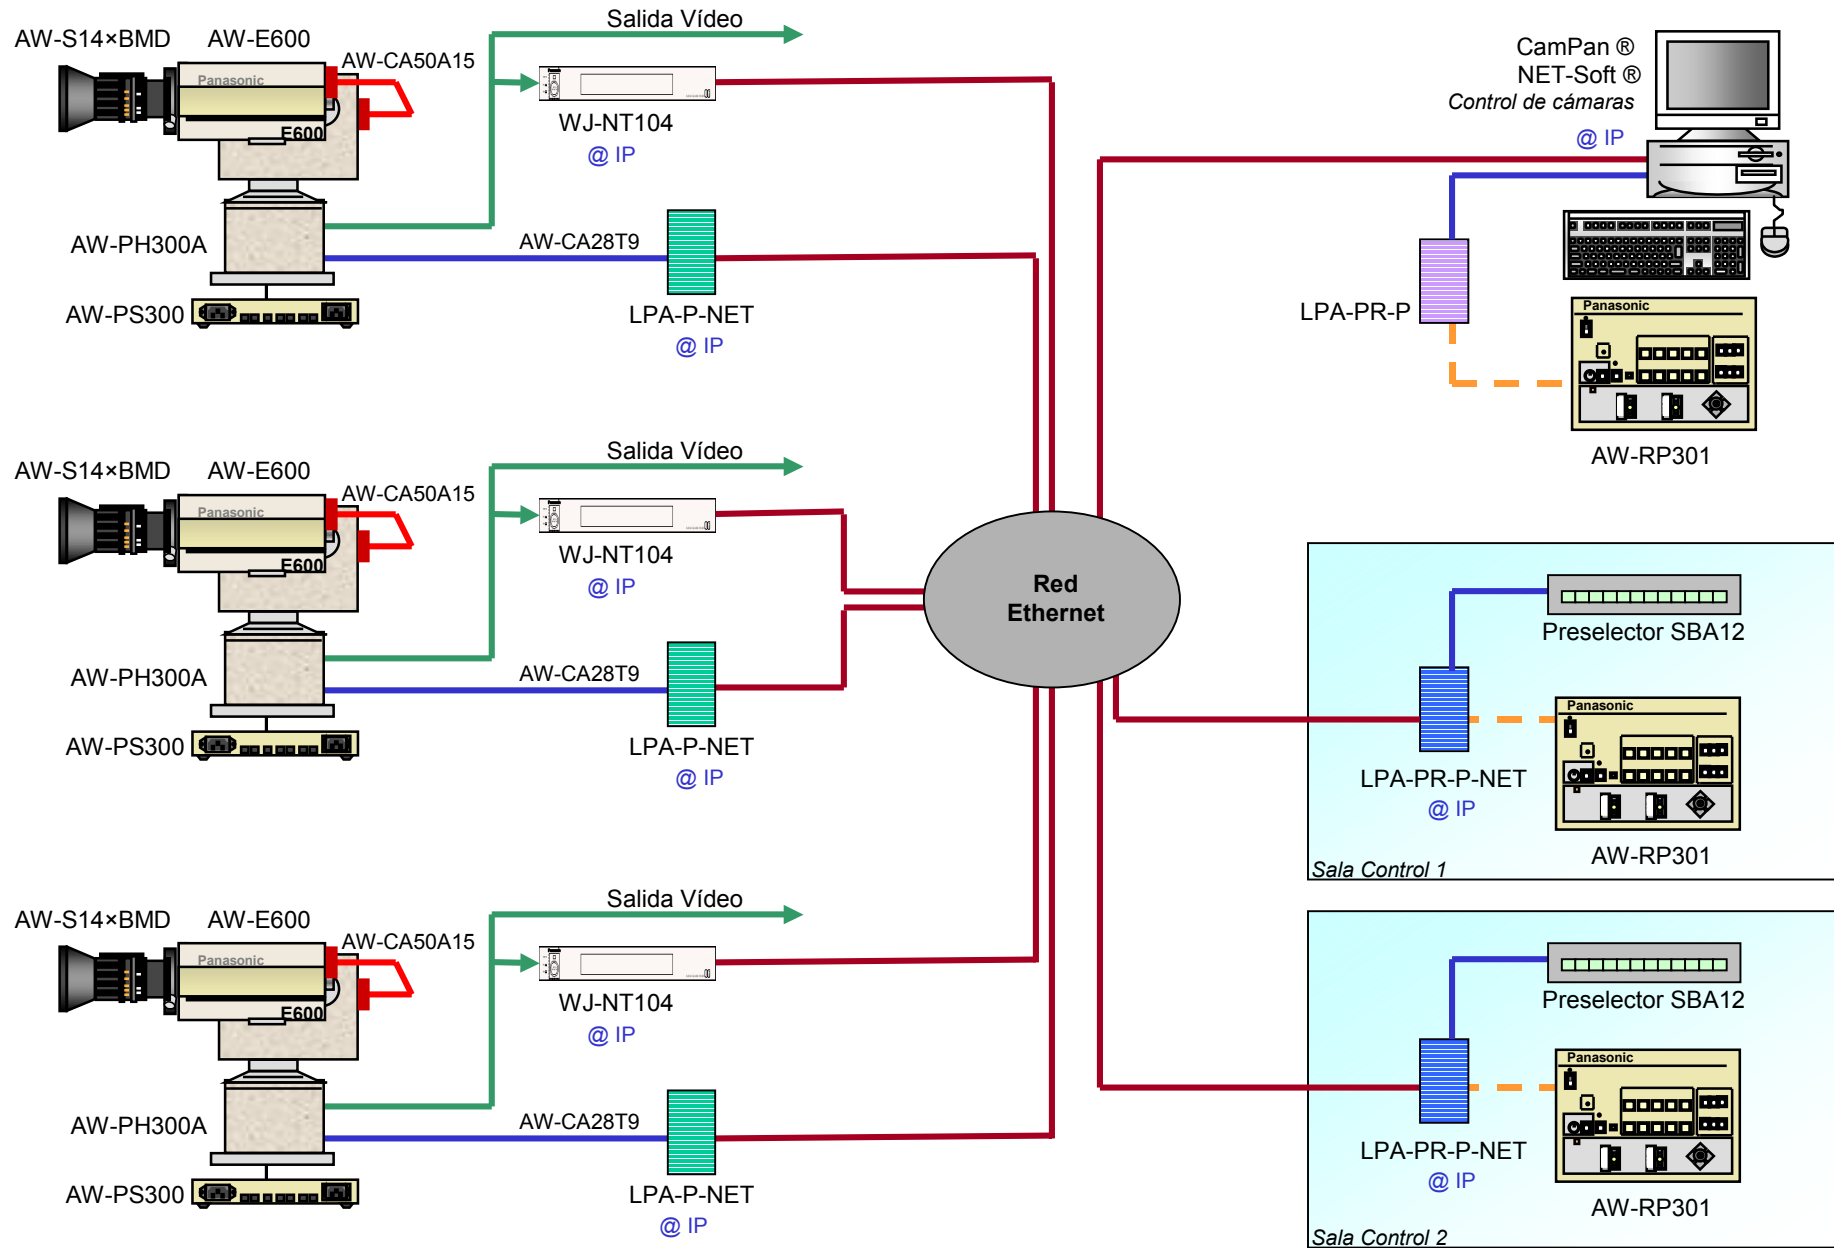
AW-S14×BMD AW-E600
AW-CA50A15
Panasonic
E600
Salida Vídeo
WJ-NT104
@ IP
AW-PH300A
AW-CA28T9
AW-PS300
LPA-P-NET
@ IP

CamPan ®
NET-Soft ®
Control de cámaras
@ IP
LPA-PR-P
Panasonic
AW-RP301

AW-S14×BMD AW-E600
AW-CA50A15
Panasonic
E600
Salida Vídeo
WJ-NT104
@ IP
AW-PH300A
AW-CA28T9
AW-PS300
LPA-P-NET
@ IP

Red
Ethernet

Preselector SBA12
Panasonic
LPA-PR-P-NET
@ IP
AW-RP301
Sala Control 1

AW-S14×BMD AW-E600
AW-CA50A15
Panasonic
E600
Salida Vídeo
WJ-NT104
@ IP
AW-PH300A
AW-CA28T9
AW-PS300
LPA-P-NET
@ IP

Preselector SBA12
Panasonic
LPA-PR-P-NET
@ IP
AW-RP301
Sala Control 2